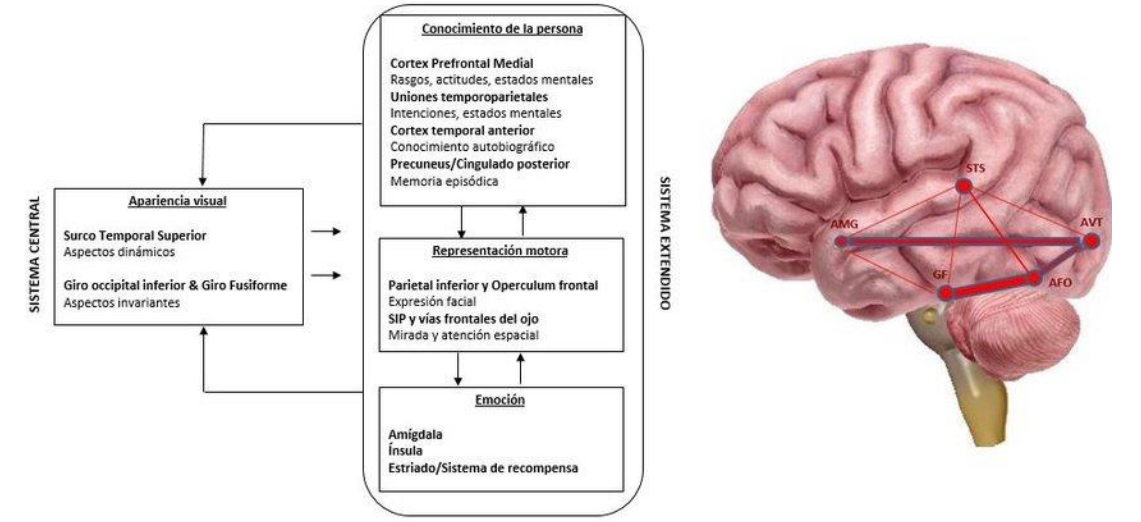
SISTEMA CENTRAL

Apariencia visual

Surco Temporal Superior
Aspectos dinámicos

Giro occipital inferior & Giro Fusiforme
Aspectos invariantes

Conocimiento de la persona

Cortex Prefrontal Medial
Rasgos, actitudes, estados mentales
Uniones temporoparietales
Intenciones, estados mentales
Cortex temporal anterior
Conocimiento autobiográfico
Precuneus/Cingulado posterior
Memoria episódica

Representación motora

Parietal inferior y Operculum frontal
Expresión facial
SIP y vías frontales del ojo
Mirada y atención espacial

Emoción

Amígdala
Ínsula
Estriado/Sistema de recompensa

SISTEMA EXTENDIDO

STS
AMG
AVT
GF
AFO